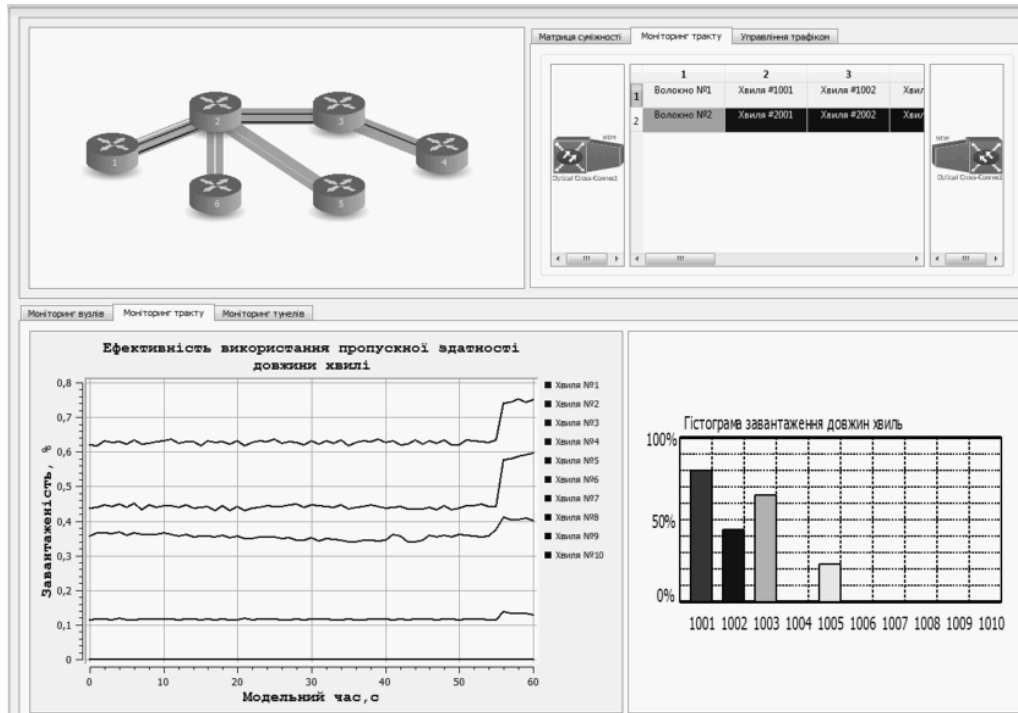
1 2 3 4 6 5

Матриця суміжності | Моніторинг тракту | Управління трафіком

|   | 1 | 2 | 3 |   |
|---|---|---|---|---|
| 1 | Волокно №1 | Хвиля #1001 | Хвиля #1002 | Хвил |
| 2 | Волокно №2 | Хвиля #2001 | Хвиля #2002 | Хвил |

WDX
Optical Cross-Connect
WDX
Optical Cross-Connect

Моніторинг вузлів | Моніторинг тракту | Моніторинг тунелів

Ефективність використання пропускної здатності довжини хвилі

Завантаженість, %

0,8
0,7
0,6
0,5
0,4
0,3
0,2
0,1
0

0 10 20 30 40 50 60

Модельний час,с

Хвиля №1
Хвиля №2
Хвиля №3
Хвиля №4
Хвиля №5
Хвиля №6
Хвиля №7
Хвиля №8
Хвиля №9
Хвиля №10

Гістограма завантаження довжин хвиль

100%
50%
0%

1001 1002 1003 1004 1005 1006 1007 1008 1009 1010